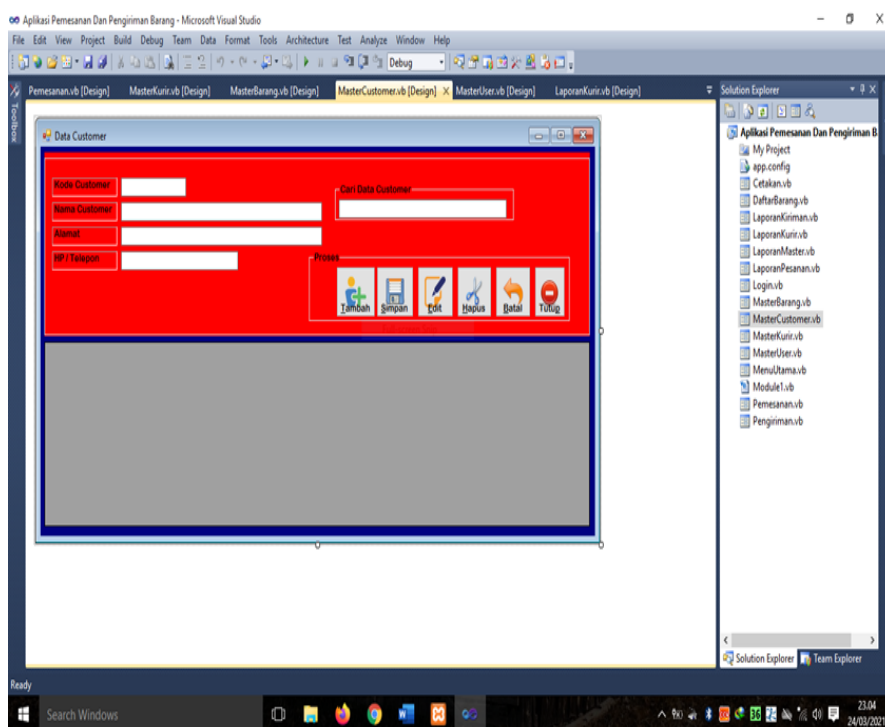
Aplikasi Pemesanan Dan Pengiriman Barang - Microsoft Visual Studio

File Edit View Project Build Debug Team Data Format Tools Architecture Test Analyze Window Help

Debug

Toolbox

Pemesanan.vb [Design] MasterKurir.vb [Design] MasterBarang.vb [Design] MasterCustomer.vb [Design] MasterUser.vb [Design] LaporanKurir.vb [Design]

Data Customer

Kode Customer
Nama Customer
Alamat
HP / Telepon

Cari Data Customer

Proses
Tambah Simpan Edit Hapus Batal Tutup

Solution Explorer

Aplikasi Pemesanan Dan Pengiriman B
My Project
app.config
Cetakan.vb
DaftarBarang.vb
LaporanKiriman.vb
LaporanKurir.vb
LaporanMaster.vb
LaporanPesanan.vb
Login.vb
MasterBarang.vb
MasterCustomer.vb
MasterKurir.vb
MasterUser.vb
MenuUtama.vb
Module1.vb
Pemesanan.vb
Pengiriman.vb

Solution Explorer Team Explorer

Ready

Search Windows

23.04
24/03/2021